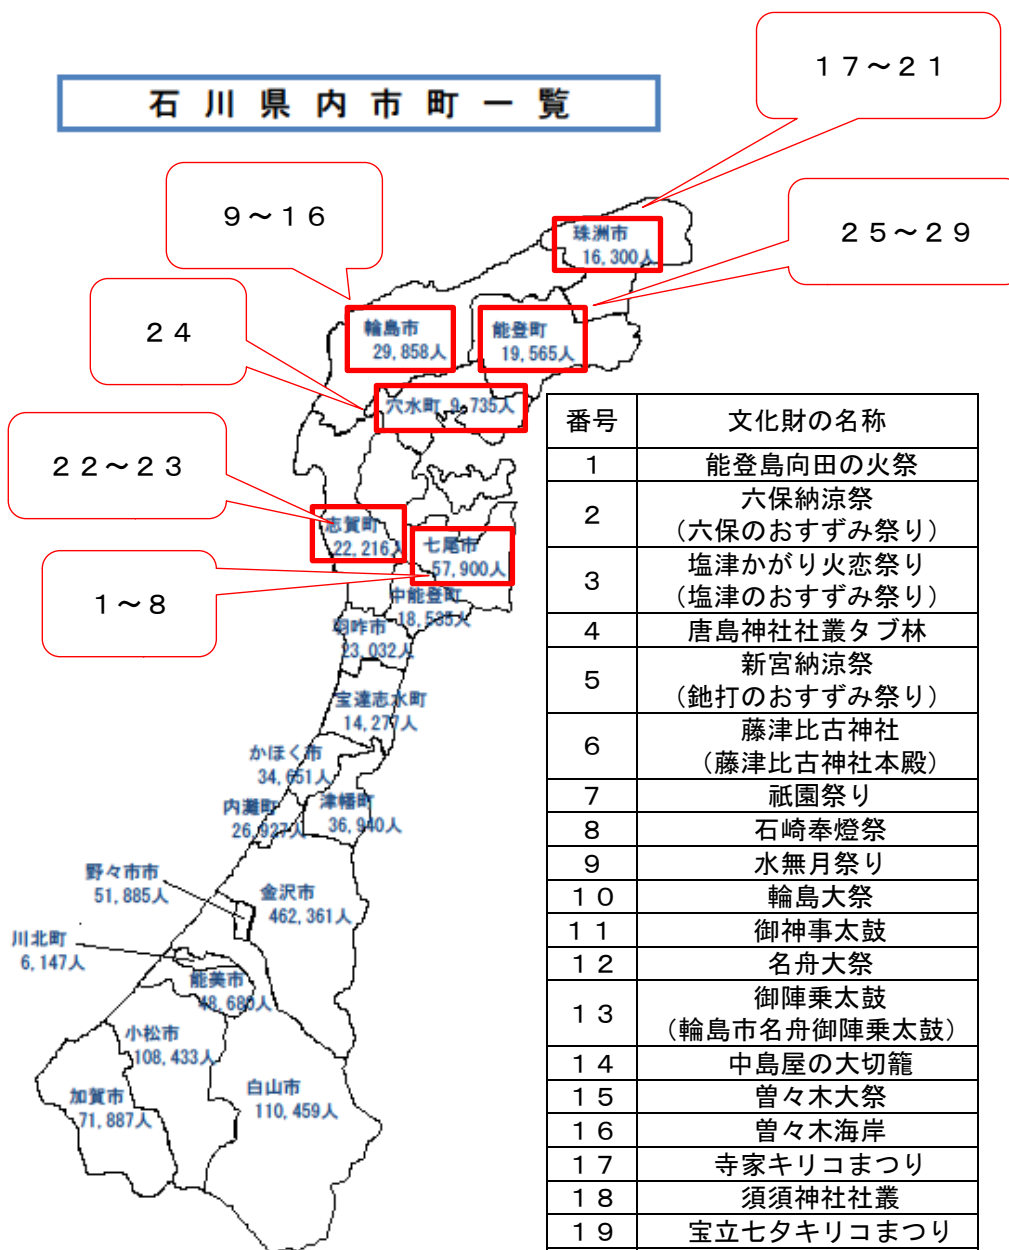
石川県内市町一覧

１７～２１

９～１６

２５～２９

２４

２２～２３

１～８

珠洲市
16,300人

輪島市
29,858人

能登町
19,565人

穴水町 9,735人

志賀町
22,216人

七尾市
57,900人

中能登町
18,535人

羽咋市
23,032人

宝達志水町
14,277人

かほく市
34,651人

内灘町
26,927人

津幡町
36,940人

野々市市
51,885人

金沢市
462,361人

川北町
6,147人

能美市
48,680人

小松市
108,433人

加賀市
71,887人

白山市
110,459人

| 番号 | 文化財の名称 |
|---|---|
| １ | 能登島向田の火祭 |
| ２ | 六保納涼祭（六保のおすずみ祭り） |
| ３ | 塩津かがり火恋祭り（塩津のおすずみ祭り） |
| ４ | 唐島神社社叢タブ林 |
| ５ | 新宮納涼祭（鈍打のおすずみ祭り） |
| ６ | 藤津比古神社（藤津比古神社本殿） |
| ７ | 祇園祭り |
| ８ | 石崎奉燈祭 |
| ９ | 水無月祭り |
| １０ | 輪島大祭 |
| １１ | 御神事太鼓 |
| １２ | 名舟大祭 |
| １３ | 御陣乗太鼓（輪島市名舟御陣乗太鼓） |
| １４ | 中島屋の大切籠 |
| １５ | 曽々木大祭 |
| １６ | 曽々木海岸 |
| １７ | 寺家キリコまつり |
| １８ | 須須神社社叢 |
| １９ | 宝立七夕キリコまつり |